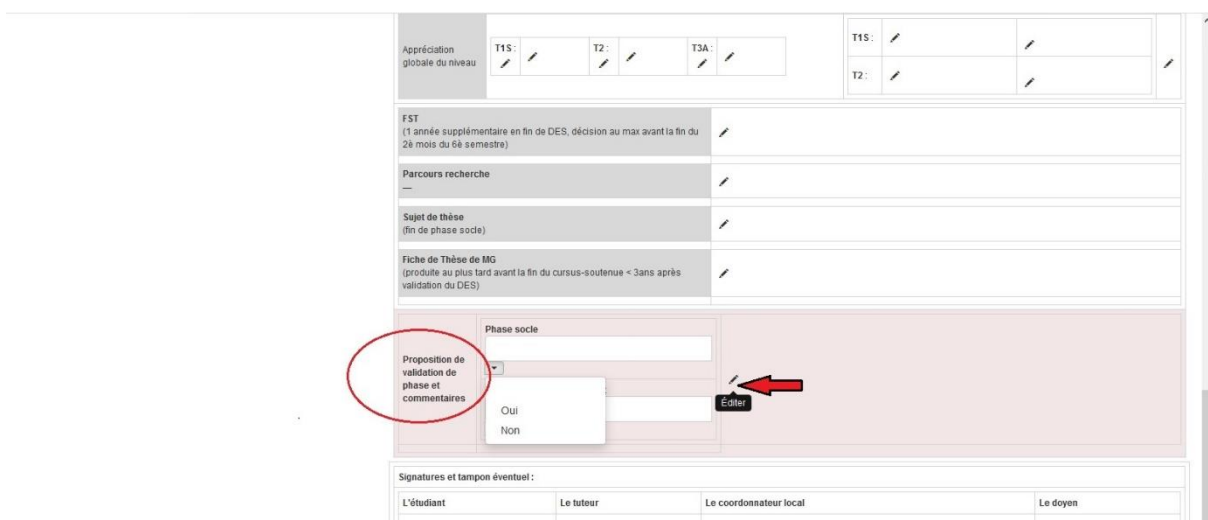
Appréciation globale du niveau

T1S :

T2 :

T3A :

T1S :

T2 :

FST
(1 année supplémentaire en fin de DES, décision au max avant la fin du 2è mois du 6è semestre)

Parcours recherche
—

Sujet de thèse
(fin de phase socle)

Fiche de Thèse de MG
(produite au plus tard avant la fin du cursus-soutenue < 3ans après validation du DES)

Proposition de validation de phase et commentaires

Phase socle

Oui
Non

Éditer

Signatures et tampon éventuel :

| L'étudiant | Le tuteur | Le coordonnateur local | Le doyen |
|---|---|---|---|